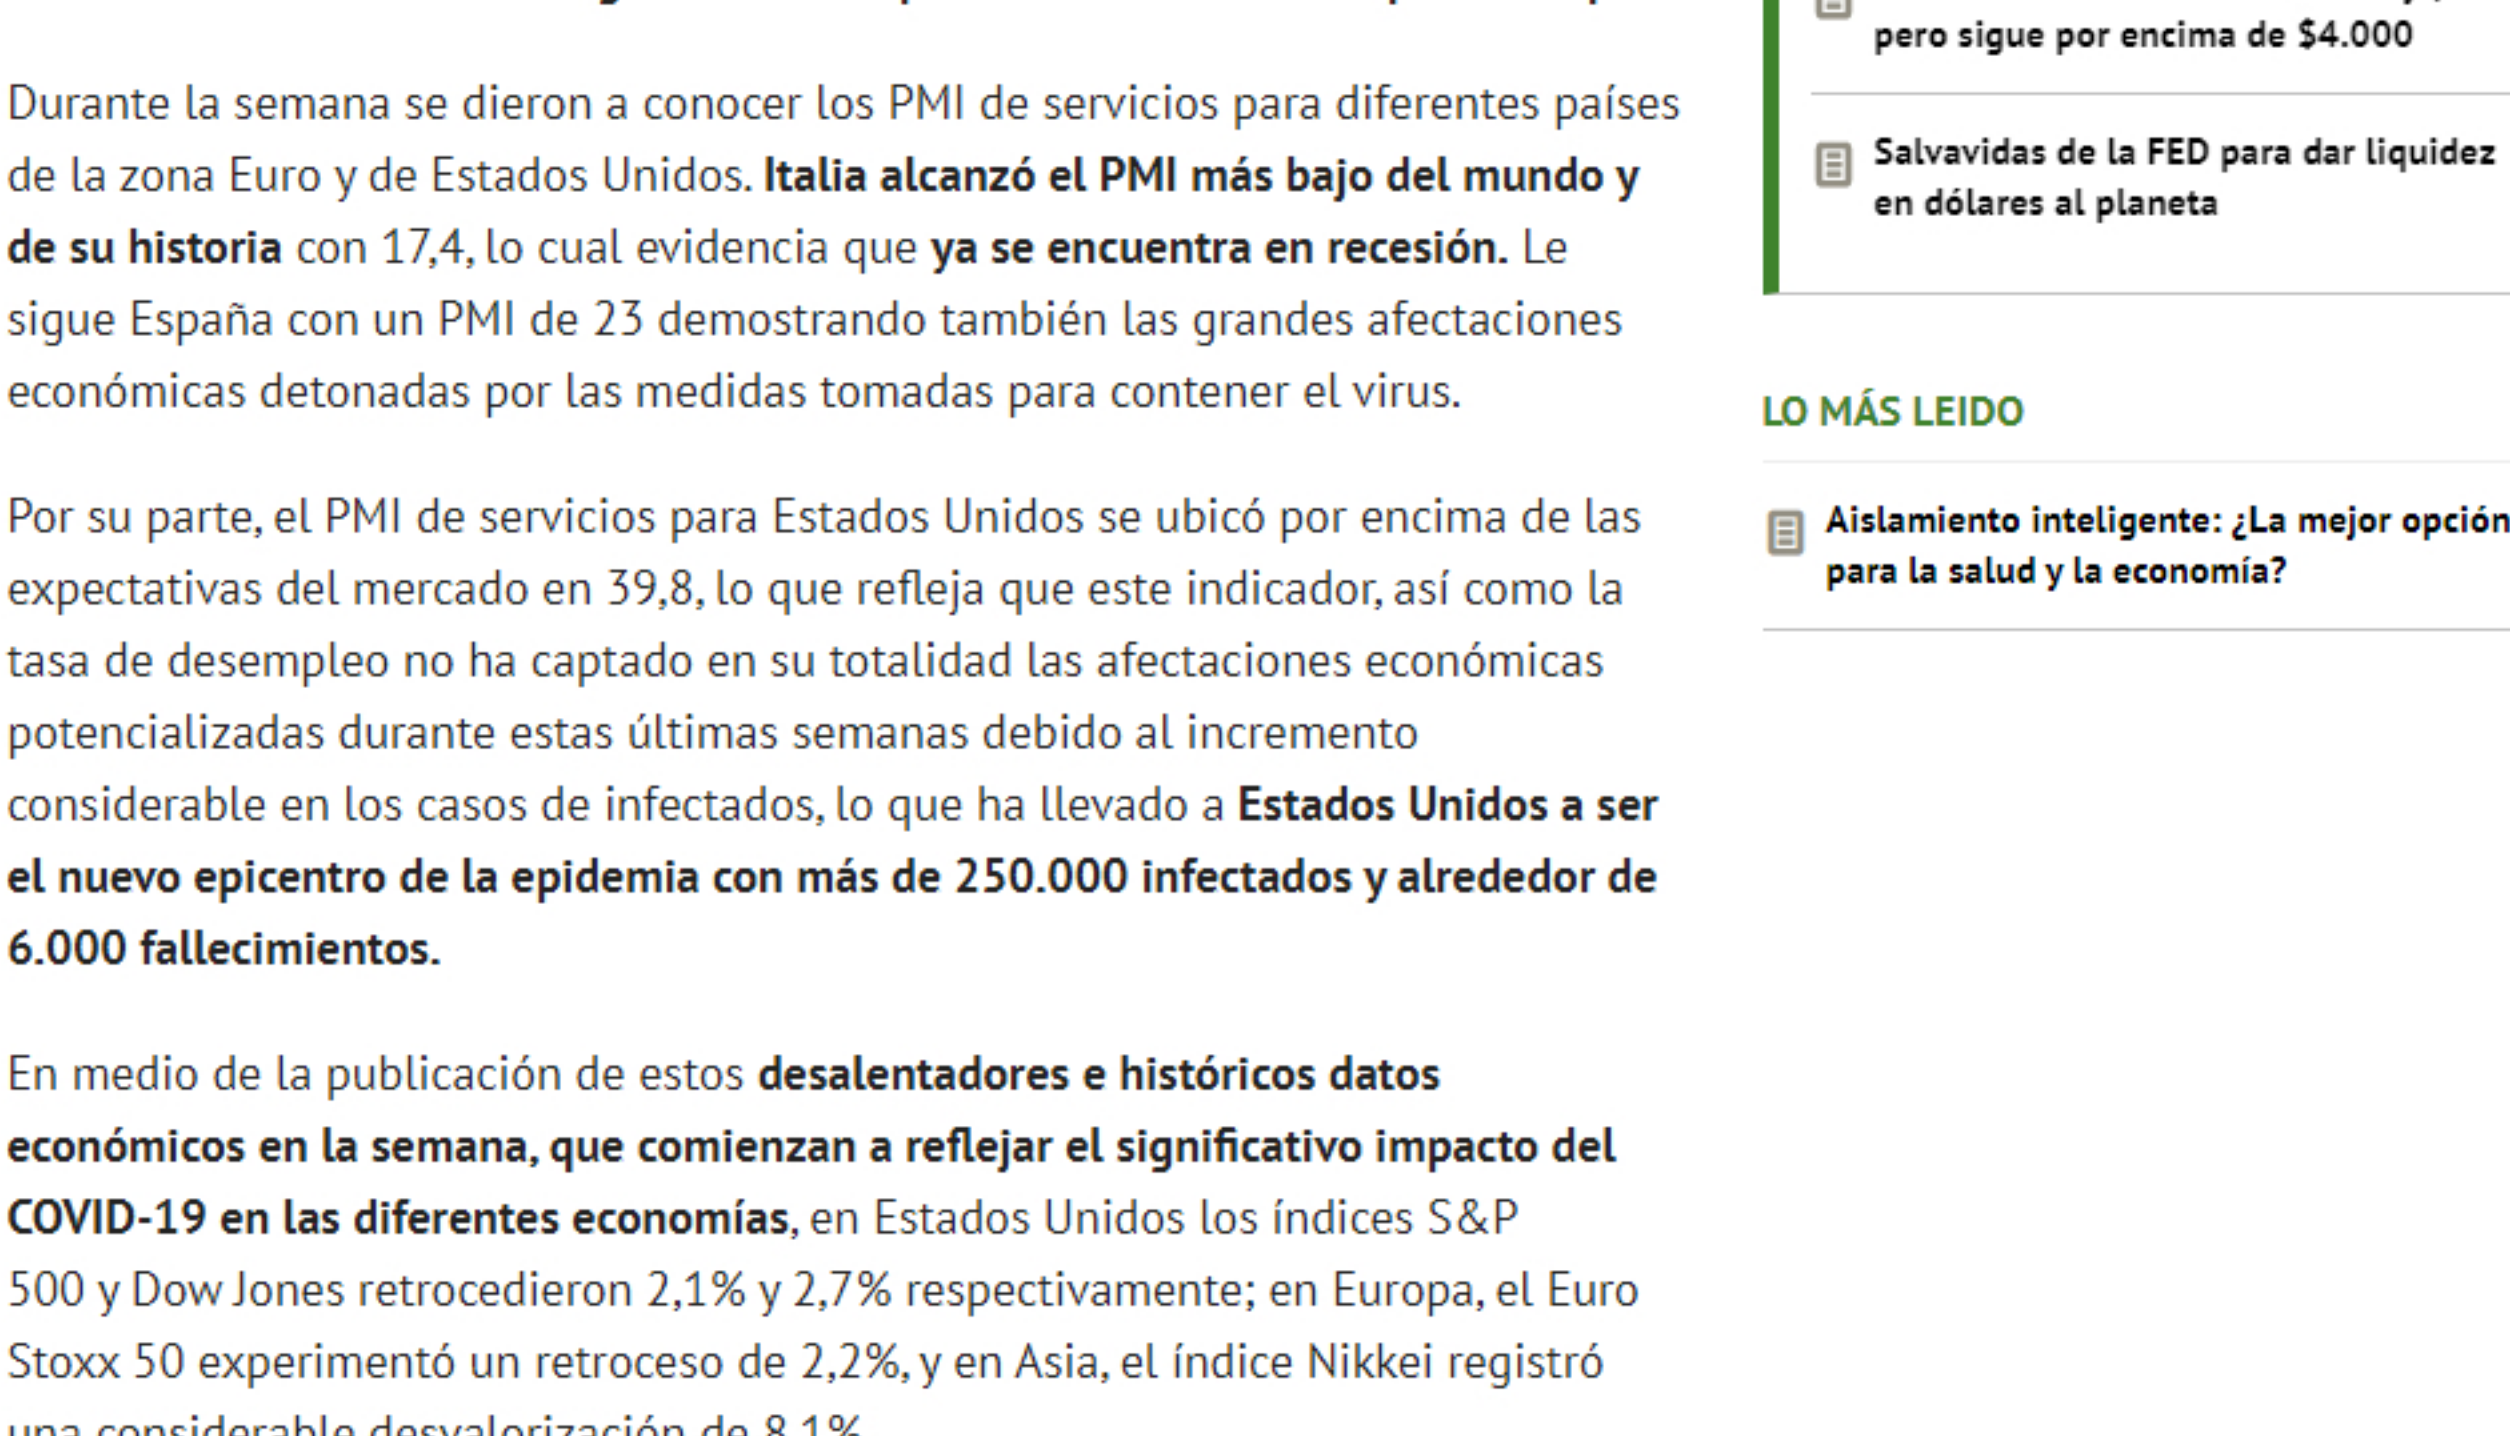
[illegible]

Durante la semana se dieron a conocer los PMI de servicios para diferentes países de la zona Euro y de Estados Unidos. Italia alcanzó el PMI más bajo del mundo y de su historia con 17,4, lo cual evidencia que ya se encuentra en recesión. Le sigue España con un PMI de 23 demostrando también las grandes afectaciones económicas detonadas por las medidas tomadas para contener el virus.

Por su parte, el PMI de servicios para Estados Unidos se ubicó por encima de las expectativas del mercado en 39,8, lo que refleja que este indicador, así como la tasa de desempleo no ha captado en su totalidad las afectaciones económicas potencializadas durante estas últimas semanas debido al incremento considerable en los casos de infectados, lo que ha llevado a Estados Unidos a ser el nuevo epicentro de la epidemia con más de 250.000 infectados y alrededor de 6.000 fallecimientos.

En medio de la publicación de estos desalentadores e históricos datos económicos en la semana, que comienzan a reflejar el significativo impacto del COVID-19 en las diferentes economías, en Estados Unidos los índices S&P 500 y Dow Jones retrocedieron 2,1% y 2,7% respectivamente; en Europa, el Euro Stoxx 50 experimentó un retroceso de 2,2%, y en Asia, el índice Nikkei registró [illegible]

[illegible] pero sigue por encima de $4.000

Salvavidas de la FED para dar liquidez en dólares al planeta

LO MÁS LEIDO

Aislamiento inteligente: ¿La mejor opción para la salud y la economía?